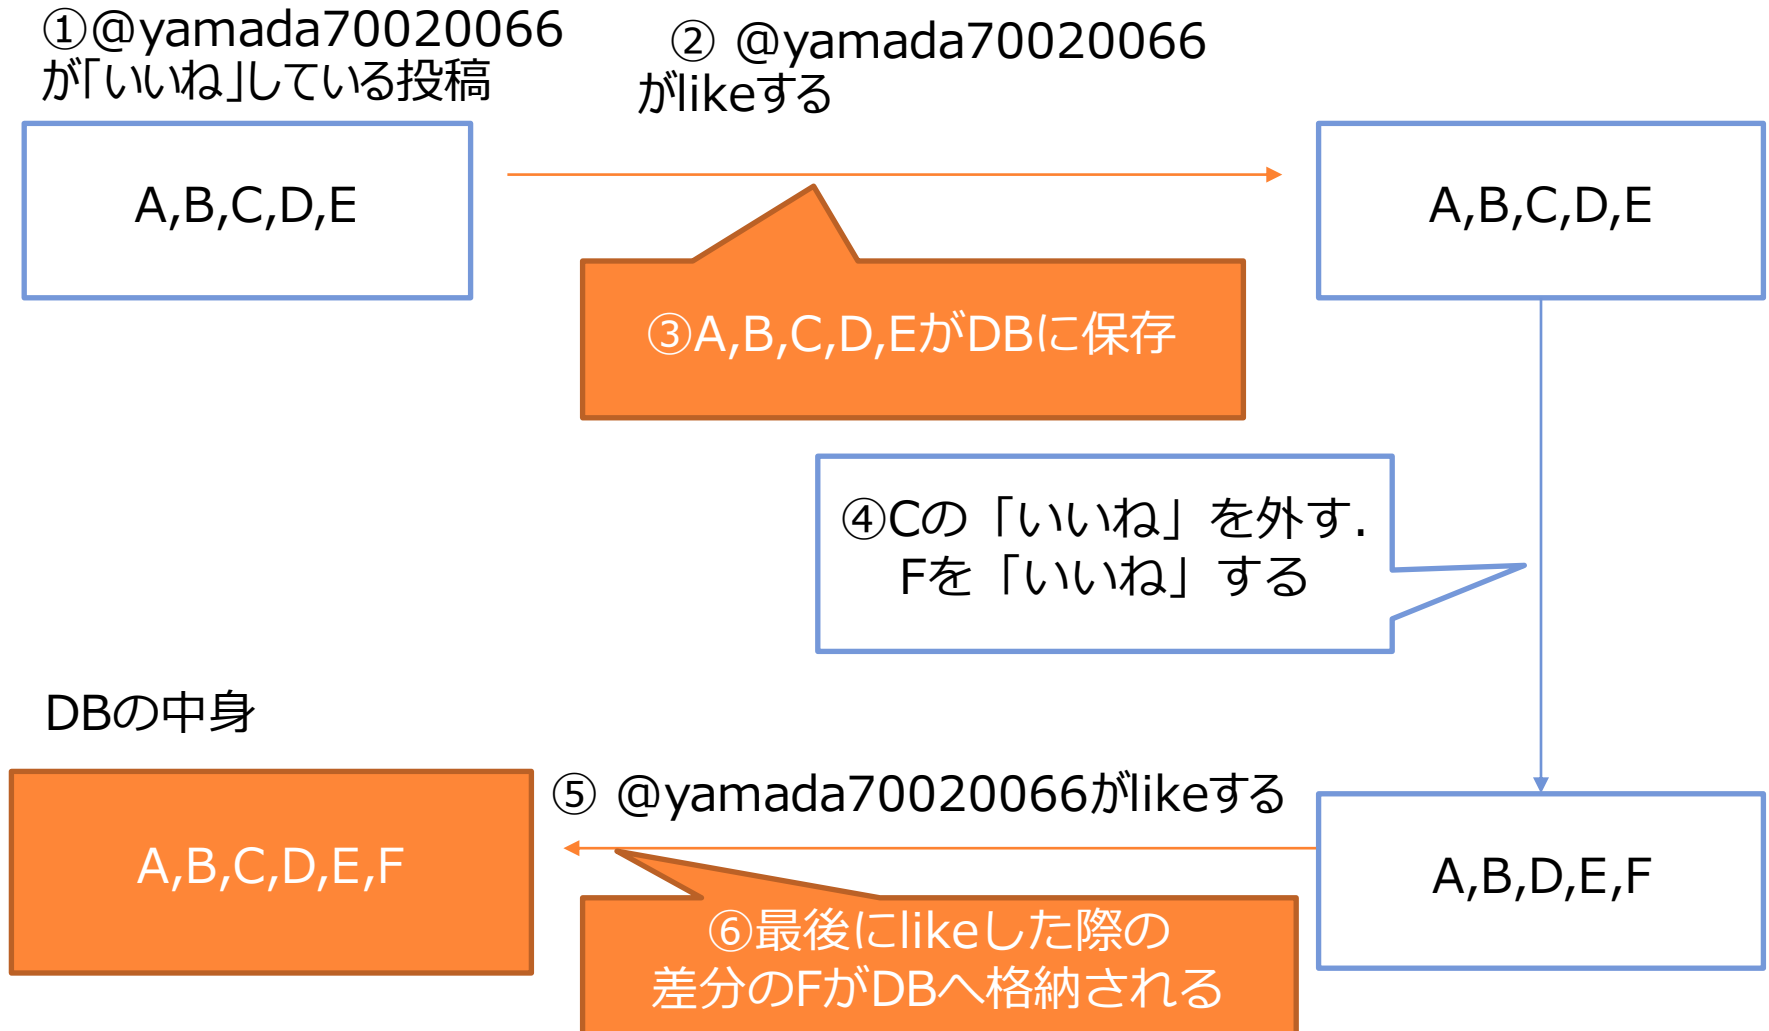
①@yamada70020066 が「いいね」している投稿

A,B,C,D,E

② @yamada70020066 がlikeする

A,B,C,D,E

③A,B,C,D,EがDBに保存

④Cの「いいね」を外す. Fを「いいね」する

DBの中身

A,B,C,D,E,F

⑤ @yamada70020066がlikeする

A,B,D,E,F

⑥最後にlikeした際の差分のFがDBへ格納される